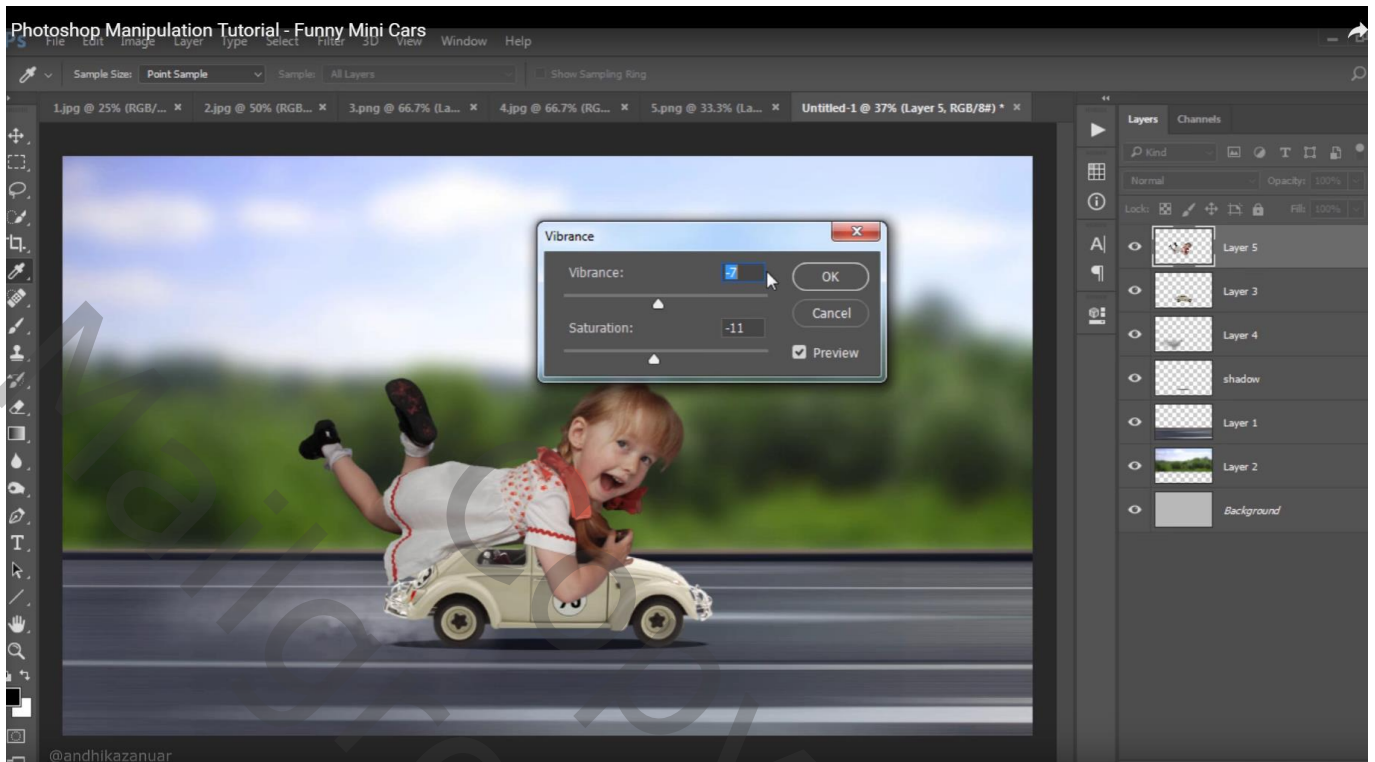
Photoshop Manipulation Tutorial - Funny Mini Cars

File Edit Image Layer Type Select Filter 3D View Window Help

Sample Size: Point Sample Sample: All Layers Show Sampling Ring

1.jpg @ 25% (RGB/... × 2.jpg @ 50% (RGB... × 3.png @ 66.7% (La... × 4.jpg @ 66.7% (RG... × 5.png @ 33.3% (La... × Untitled-1 @ 37% (Layer 5, RGB/8#) * ×

Vibrance

Vibrance: -7

Saturation: -11

OK

Cancel

Preview

Layers Channels

Kind

Normal Opacity: 100%

Lock: Fill: 100%

Layer 5

Layer 3

Layer 4

shadow

Layer 1

Layer 2

Background

@andhikazanuar